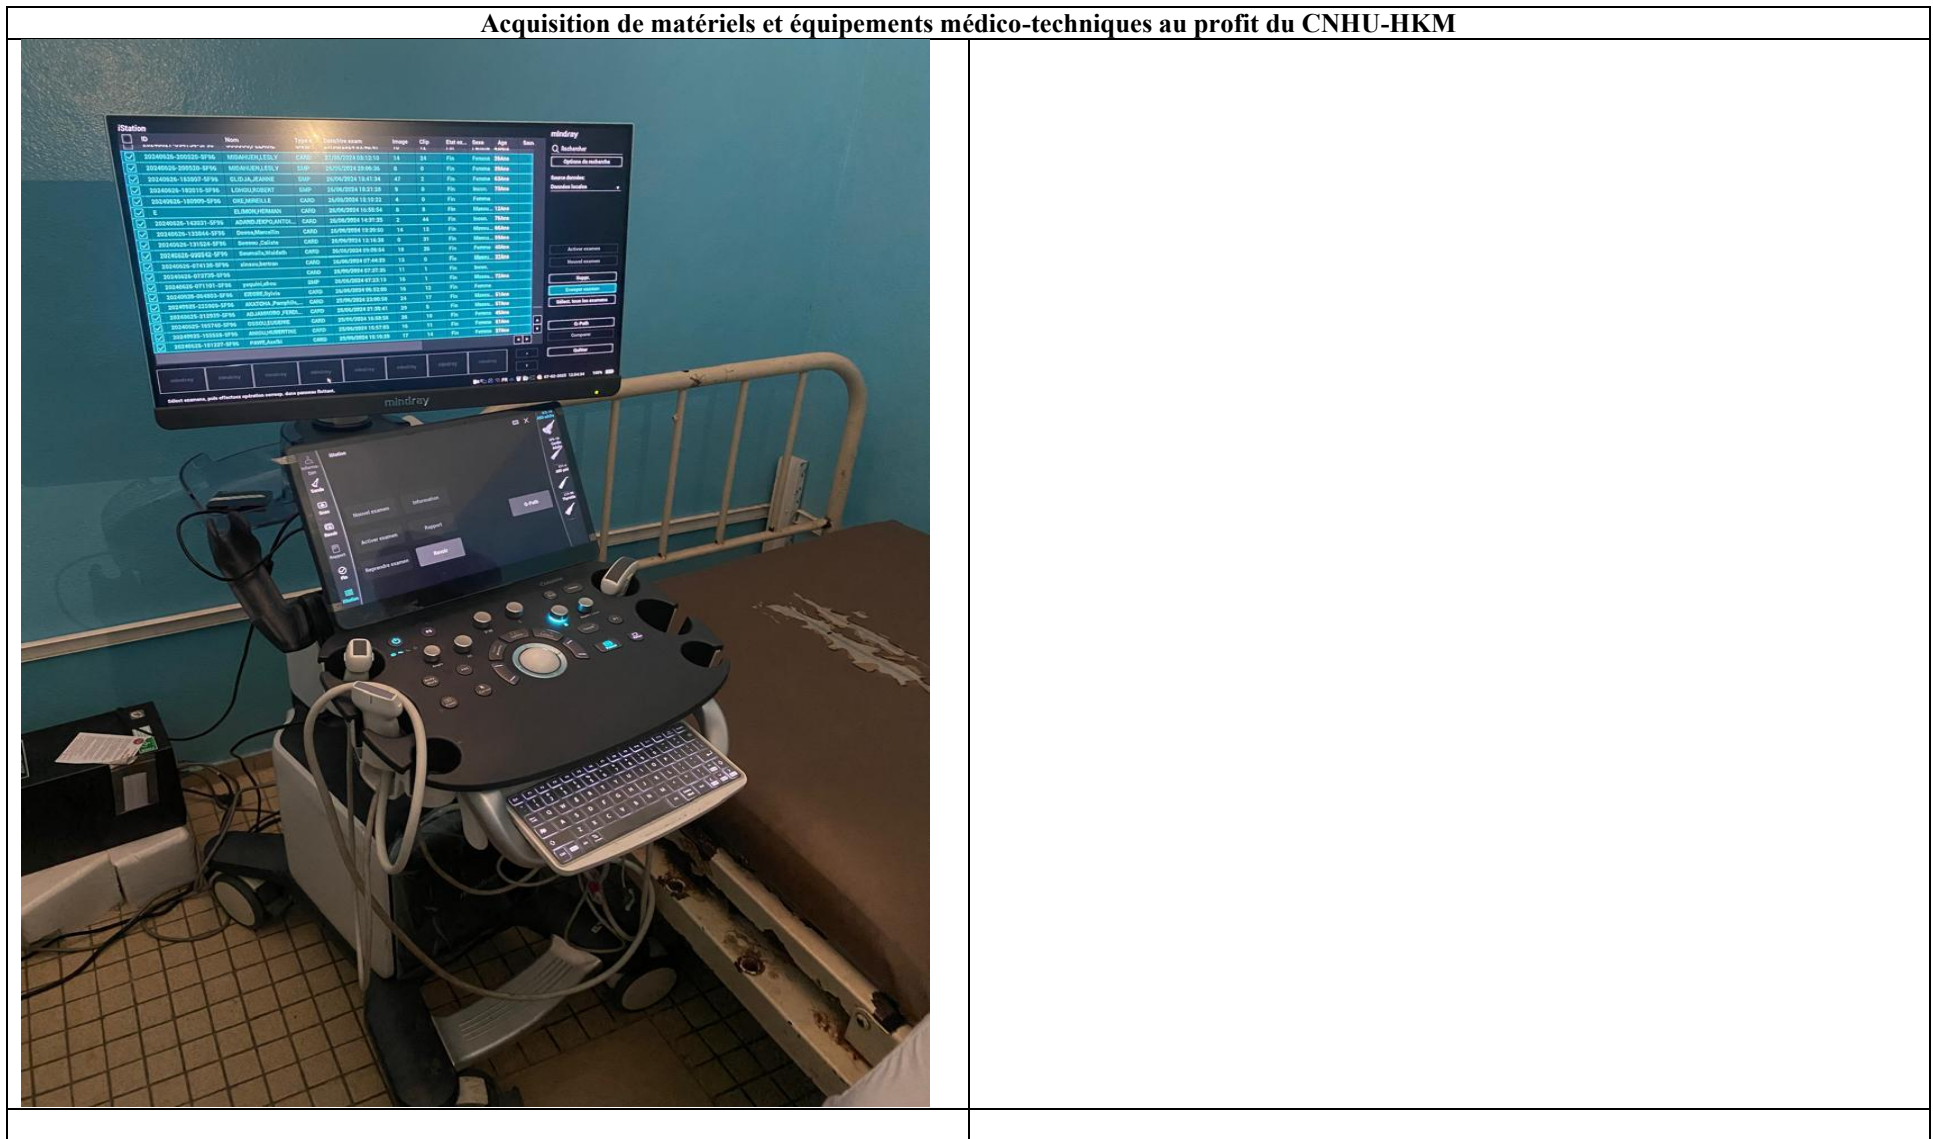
Acquisition de matériels et équipements médico-techniques au profit du CNHU-HKM

iStation

mindray

Q Rechercher

Options de recherche

Nouvel examen

Information

Activer examen

Rapport

Reprendre examen

Revoir

Activer examen

Nouvel examen

Suppr.

Envoyer examen

Sélect. tous les examens

Quitter

mindray